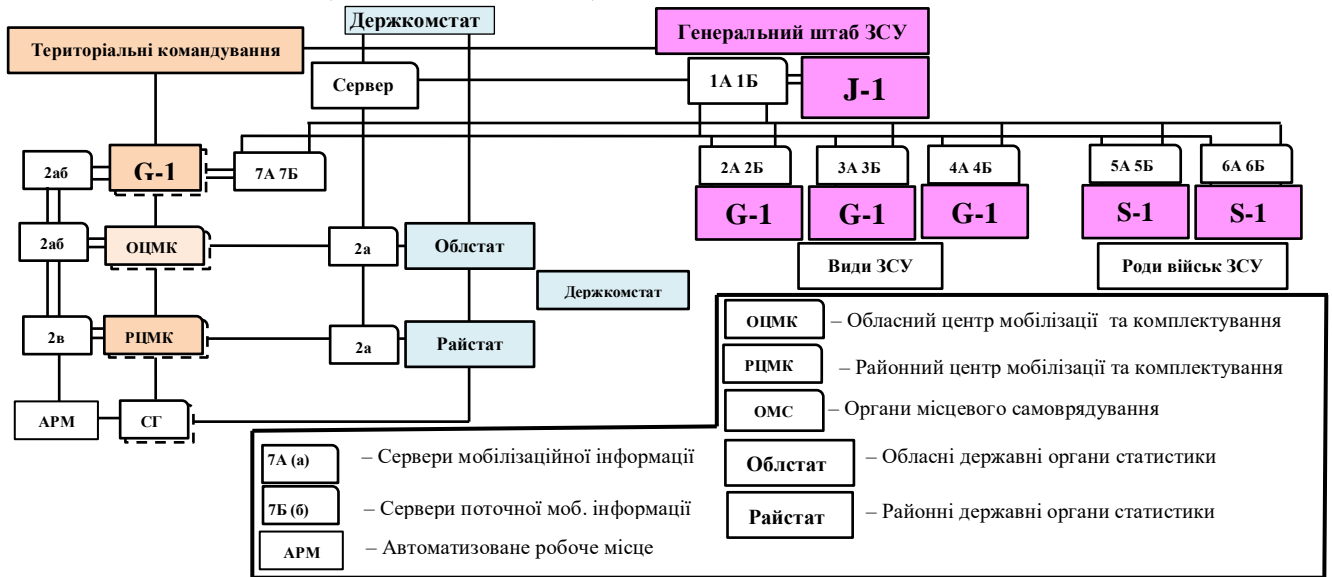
Держкомстат

Територіальні командування

Генеральний штаб ЗСУ

Сервер

1А 1Б

J-1

2аб

G-1

7А 7Б

2А 2Б

3А 3Б

4А 4Б

5А 5Б

6А 6Б

G-1

G-1

G-1

S-1

S-1

2аб

ОЦМК

2а

Облстат

Види ЗСУ

Роди військ ЗСУ

Держкомстат

2в

РЦМК

2а

Райстат

АРМ

СГ

ОЦМК – Обласний центр мобілізації та комплектування

РЦМК – Районний центр мобілізації та комплектування

ОМС – Органи місцевого самоврядування

7А (а) – Сервери мобілізаційної інформації

Облстат – Обласні державні органи статистики

7Б (б) – Сервери поточної моб. інформації

Райстат – Районні державні органи статистики

АРМ – Автоматизоване робоче місце